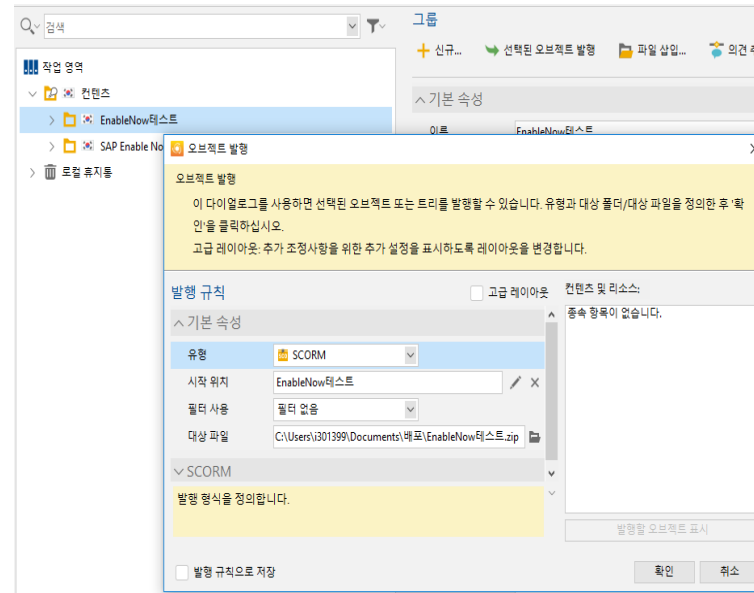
검색

작업 영역
컨텐츠
EnableNow테스트
SAP Enable No
로컬 휴지통

그룹
신규... 선택된 오브젝트 발행 파일 삽입... 의견 제
기본 속성
이름 EnableNow테스트

오브젝트 발행
오브젝트 발행
이 다이얼로그를 사용하면 선택된 오브젝트 또는 트리를 발행할 수 있습니다. 유형과 대상 폴더/대상 파일을 정의한 후 '확인'을 클릭하십시오.
고급 레이아웃: 추가 조정사항을 위한 추가 설정을 표시하도록 레이아웃을 변경합니다.

발행 규칙
고급 레이아웃
컨텐츠 및 리소스:
종속 항목이 없습니다.
기본 속성
| 유형 | SCORM |
|---|---|
| 시작 위치 | EnableNow테스트 |
| 필터 사용 | 필터 없음 |
| 대상 파일 | C:\Users\i301399\Documents\배포\EnableNow테스트.zip |
SCORM
발행 형식을 정의합니다.
발행할 오브젝트 표시
발행 규칙으로 저장
확인
취소